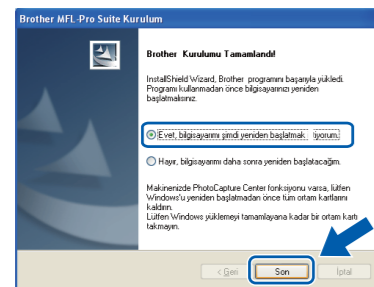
Brother MFL-Pro Suite Kurulum

Brother Kurulumu Tamamlandı!

InstallShield Wizard, Brother programını başarıyla yükledi. Programı kullanmadan önce bilgisayarınızı yeniden başlatmalısınız.

Evet, bilgisayarımı şimdi yeniden başlatmak istiyorum.

Hayır, bilgisayarımı daha sonra yeniden başlatacağım.

Makinenizde PhotoCapture Center fonksiyonu varsa, lütfen Windows'u yeniden başlatmadan önce tüm ortam kartlarını kaldırın.
Lütfen Windows yüklemeyi tamamlayana kadar bir ortam kartı takmayın.

< Geri

Son

İptal